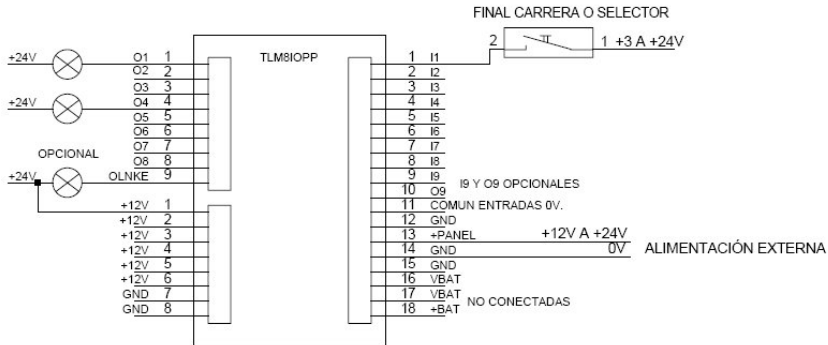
FINAL CARRERA O SELECTOR

2 1 +3 A +24V

TLM8IOPP

+24V O1 1
O2 2
O3 3
+24V O4 4
O5 5
O6 6
O7 7
O8 8
OPCIONAL
+24V OLNKE 9

+12V 1
+12V 2
+12V 3
+12V 4
+12V 5
+12V 6
GND 7
GND 8

1 I1
2 I2
3 I3
4 I4
5 I5
6 I6
7 I7
8 I8
9 I9
10 O9 I9 Y O9 OPCIONALES
11 COMUN ENTRADAS 0V.
12 GND
13 +PANEL +12V A +24V
14 GND 0V ALIMENTACIÓN EXTERNA
15 GND
16 VBAT
17 VBAT NO CONECTADAS
18 +BAT